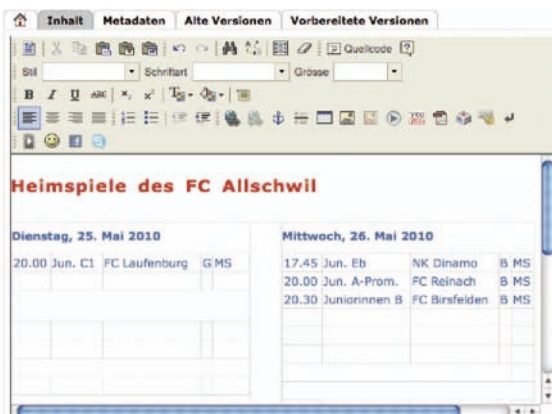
Inhalt | Metadaten | Alte Versionen | Vorbereitete Versionen

Quellcode

Stil | Schriftart | Grösse

# Heimspiele des FC Allschwil

Dienstag, 25. Mai 2010

| | | | | |
|---|---|---|---|---|
| 20.00 | Jun. C1 | FC Laufenburg | G | MS |

Mittwoch, 26. Mai 2010

| | | | | |
|---|---|---|---|---|
| 17.45 | Jun. Eb | NK Dinamo | B | MS |
| 20.00 | Jun. A-Prom. | FC Reinach | B | MS |
| 20.30 | Juniorinnen B | FC Birsfelden | B | MS |